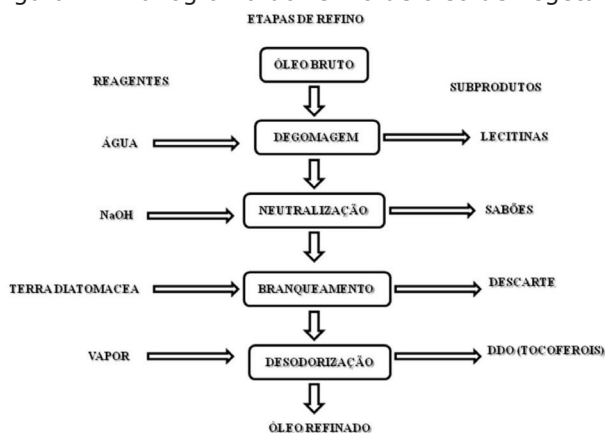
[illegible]

ETAPAS DE REFINO

REAGENTES

ÓLEO BRUTO

SUBPRODUTOS

ÁGUA

DEGOMAGEM

LECITINAS

NaOH

NEUTRALIZAÇÃO

SABÕES

TERRA DIATOMACEA

BRANQUEAMENTO

DESCARTE

VAPOR

DESODORIZAÇÃO

DDO (TOCOFEROIS)

ÓLEO REFINADO